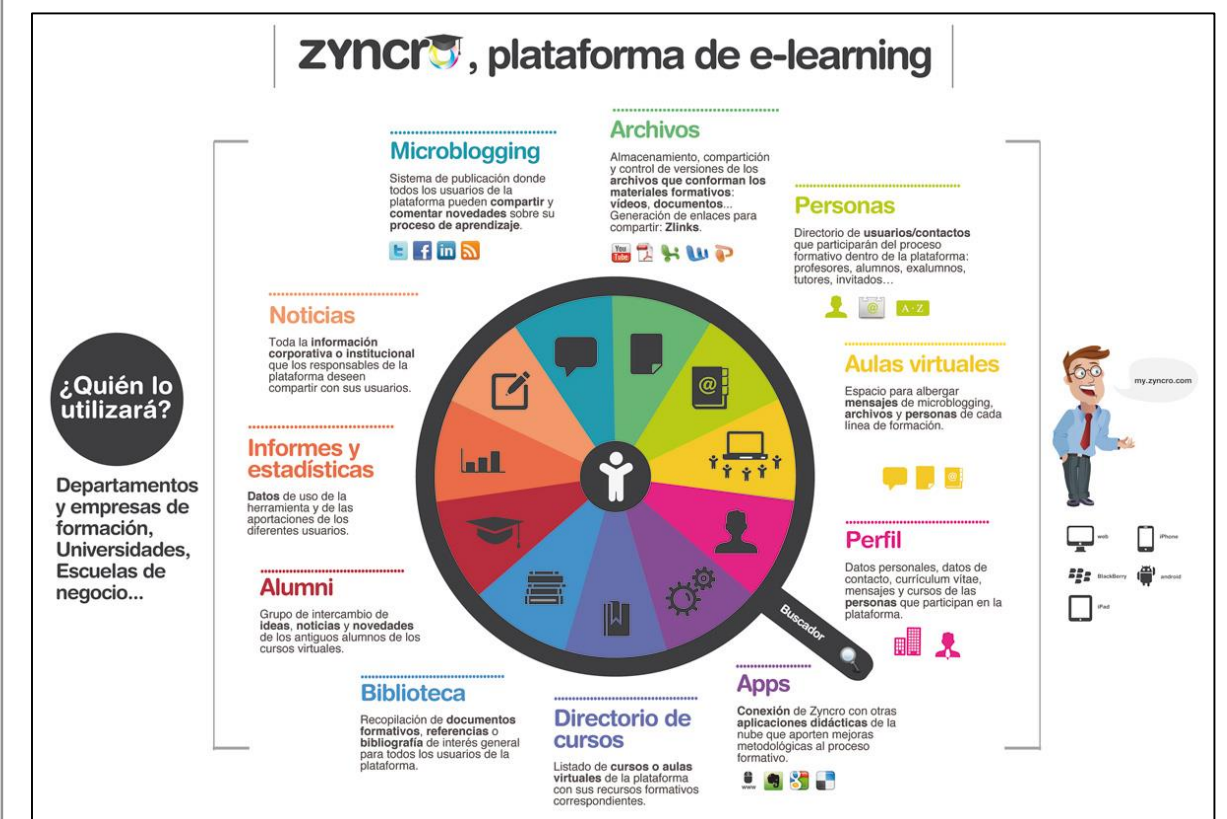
zyncro, plataforma de e-learning

Microblogging

Sistema de publicación donde todos los usuarios de la plataforma pueden compartir y comentar novedades sobre su proceso de aprendizaje.

Archivos

Almacenamiento, compartición y control de versiones de los archivos que conforman los materiales formativos: vídeos, documentos... Generación de enlaces para compartir: Zlinks.

Personas

Directorio de usuarios/contactos que participarán del proceso formativo dentro de la plataforma: profesores, alumnos, exalumnos, tutores, invitados...

A - Z

Noticias

Toda la información corporativa o institucional que los responsables de la plataforma deseen compartir con sus usuarios.

Aulas virtuales

Espacio para albergar mensajes de microblogging, archivos y personas de cada línea de formación.

¿Quién lo utilizará?

Departamentos y empresas de formación, Universidades, Escuelas de negocio...

Informes y estadísticas

Datos de uso de la herramienta y de las aportaciones de los diferentes usuarios.

my.zyncro.com

Perfil

Datos personales, datos de contacto, currículum vitae, mensajes y cursos de las personas que participan en la plataforma.

web

iPhone

BlackBerry

android

iPad

Alumni

Grupo de intercambio de ideas, noticias y novedades de los antiguos alumnos de los cursos virtuales.

Buscador

Apps

Conexión de Zyncro con otras aplicaciones didácticas de la nube que aporten mejoras metodológicas al proceso formativo.

Biblioteca

Recopilación de documentos formativos, referencias o bibliografía de interés general para todos los usuarios de la plataforma.

Directorio de cursos

Listado de cursos o aulas virtuales de la plataforma con sus recursos formativos correspondientes.

www